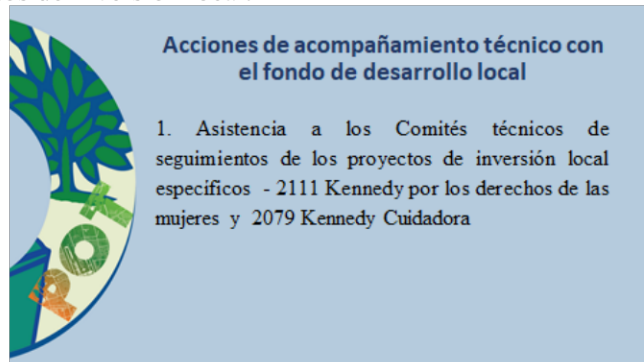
Acciones de acompañamiento técnico con el fondo de desarrollo local

1. Asistencia a los Comités técnicos de seguimientos de los proyectos de inversión local específicos - 2111 Kennedy por los derechos de las mujeres y 2079 Kennedy Cuidadora